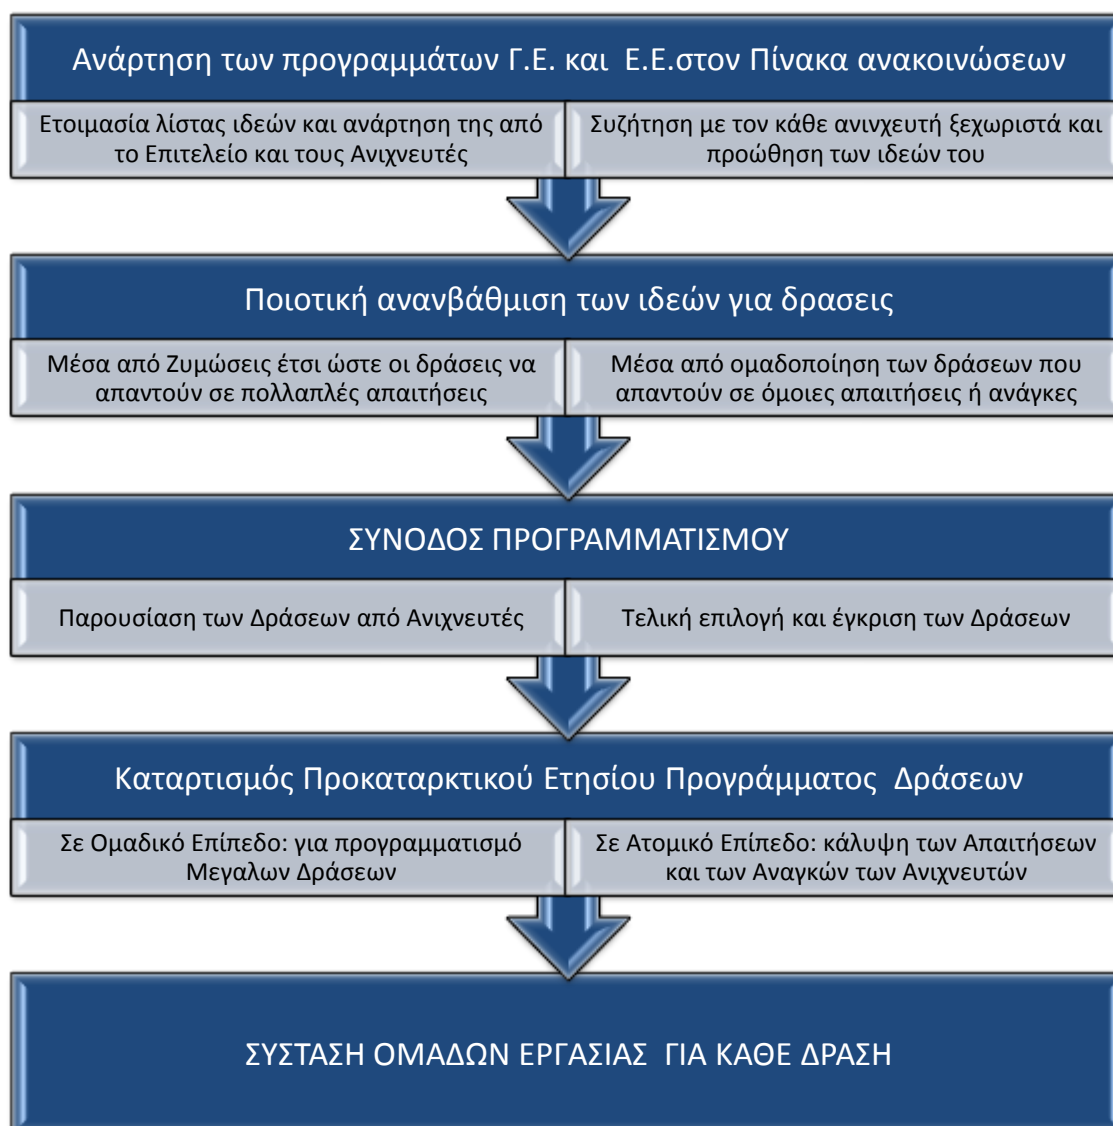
Ανάρτηση των προγραμμάτων Γ.Ε. και Ε.Ε.στον Πίνακα ανακοινώσεων

Ετοιμασία λίστας ιδεών και ανάρτηση της από το Επιτελείο και τους Ανιχνευτές

Συζήτηση με τον κάθε ανινχευτή ξεχωριστά και προώθηση των ιδεών του

Ποιοτική ανανβάθμιση των ιδεών για δρασεις

Μέσα από Ζυμώσεις έτσι ώστε οι δράσεις να απαντούν σε πολλαπλές απαιτήσεις

Μέσα από ομαδοποίηση των δράσεων που απαντούν σε όμοιες απαιτήσεις ή ανάγκες

ΣΥΝΟΔΟΣ ΠΡΟΓΡΑΜΜΑΤΙΣΜΟΥ

Παρουσίαση των Δράσεων από Ανιχνευτές

Τελική επιλογή και έγκριση των Δράσεων

Καταρτισμός Προκαταρκτικού Ετησίου Προγράμματος Δράσεων

Σε Ομαδικό Επίπεδο: για προγραμματισμό Μεγαλων Δράσεων

Σε Ατομικό Επίπεδο: κάλυψη των Απαιτήσεων και των Αναγκών των Ανιχνευτών

ΣΥΣΤΑΣΗ ΟΜΑΔΩΝ ΕΡΓΑΣΙΑΣ ΓΙΑ ΚΑΘΕ ΔΡΑΣΗ